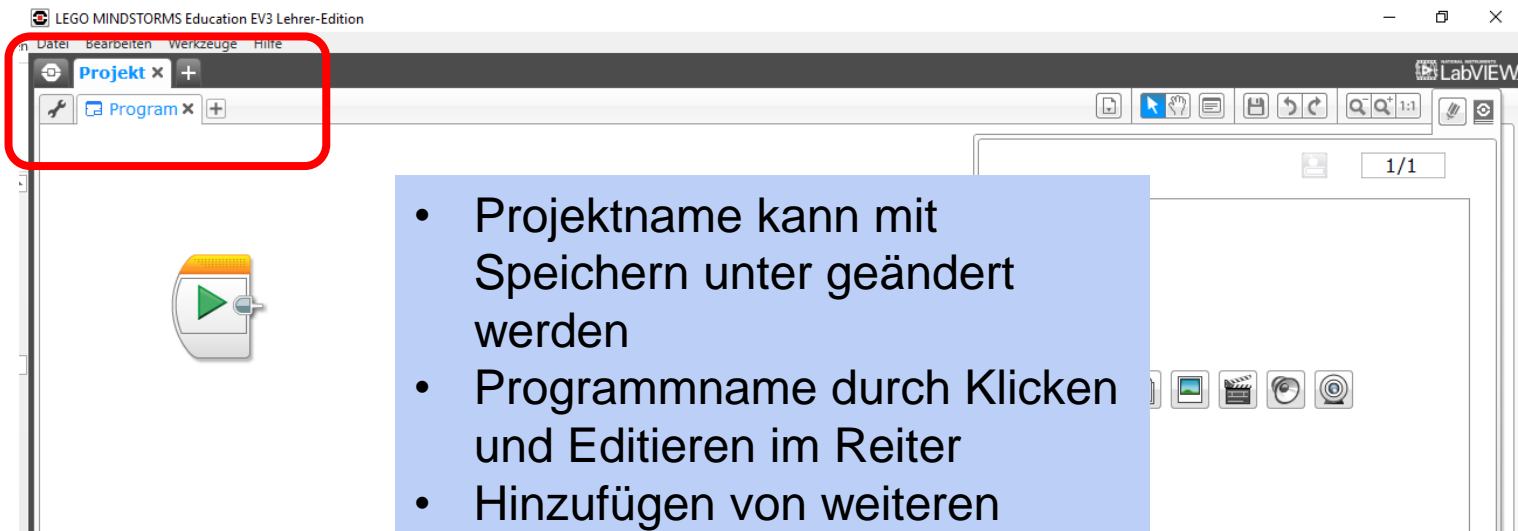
LEGO MINDSTORMS Education EV3 Lehrer-Edition

Datei Bearbeiten Werkzeuge Hilfe

Projekt ×

Program ×

LabVIEW

1/1

1:1

- Projektname kann mit Speichern unter geändert werden
- Programmname durch Klicken und Editieren im Reiter
- Hinzufügen von weiteren